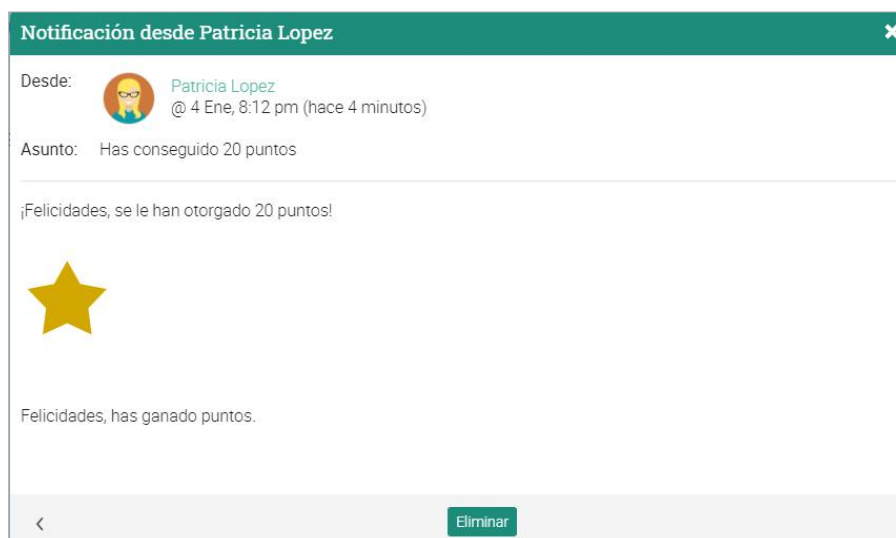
Notificación desde Patricia Lopez

Desde: Patricia Lopez
@ 4 Ene, 8:12 pm (hace 4 minutos)

Asunto: Has conseguido 20 puntos

¡Felicidades, se le han otorgado 20 puntos!

Felicidades, has ganado puntos.

Eliminar